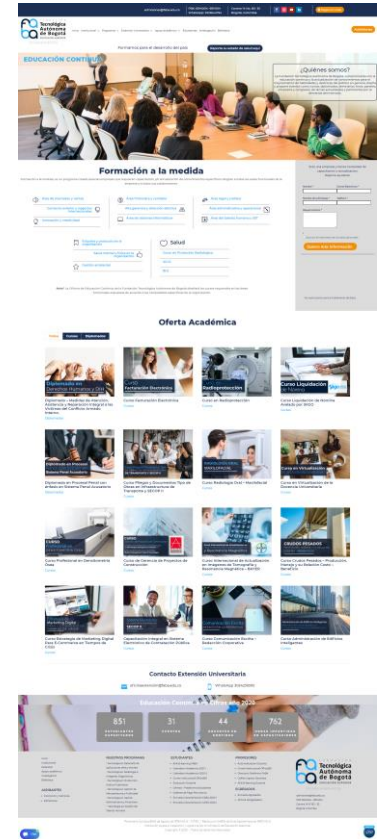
Tecnológica Autónoma de Bogotá

Formamos para el desarrollo del país

EDUCACIÓN CONTINUA

¿Quiénes somos?

Formación a la medida

Oferta Académica

Diplomado en Derechos Humanos y DIH

Curso Facturación Electrónica

Radioprotección

Curso Liquidación de Nómina

Curso en Radioprotección

Curso Liquidación de Nómina Avanzado por 2022

Diplomado en Proceso Penal

Curso en Virtualización

CURSO

CRUDOS PESADOS

Curso Crudos Pesados – Producción, Manejo y su Relación Costo – Beneficio

Curso Administración de Edificios Inteligentes

Contacto Extensión Universitaria

851

31

44

762

Tecnológica Autónoma de Bogotá